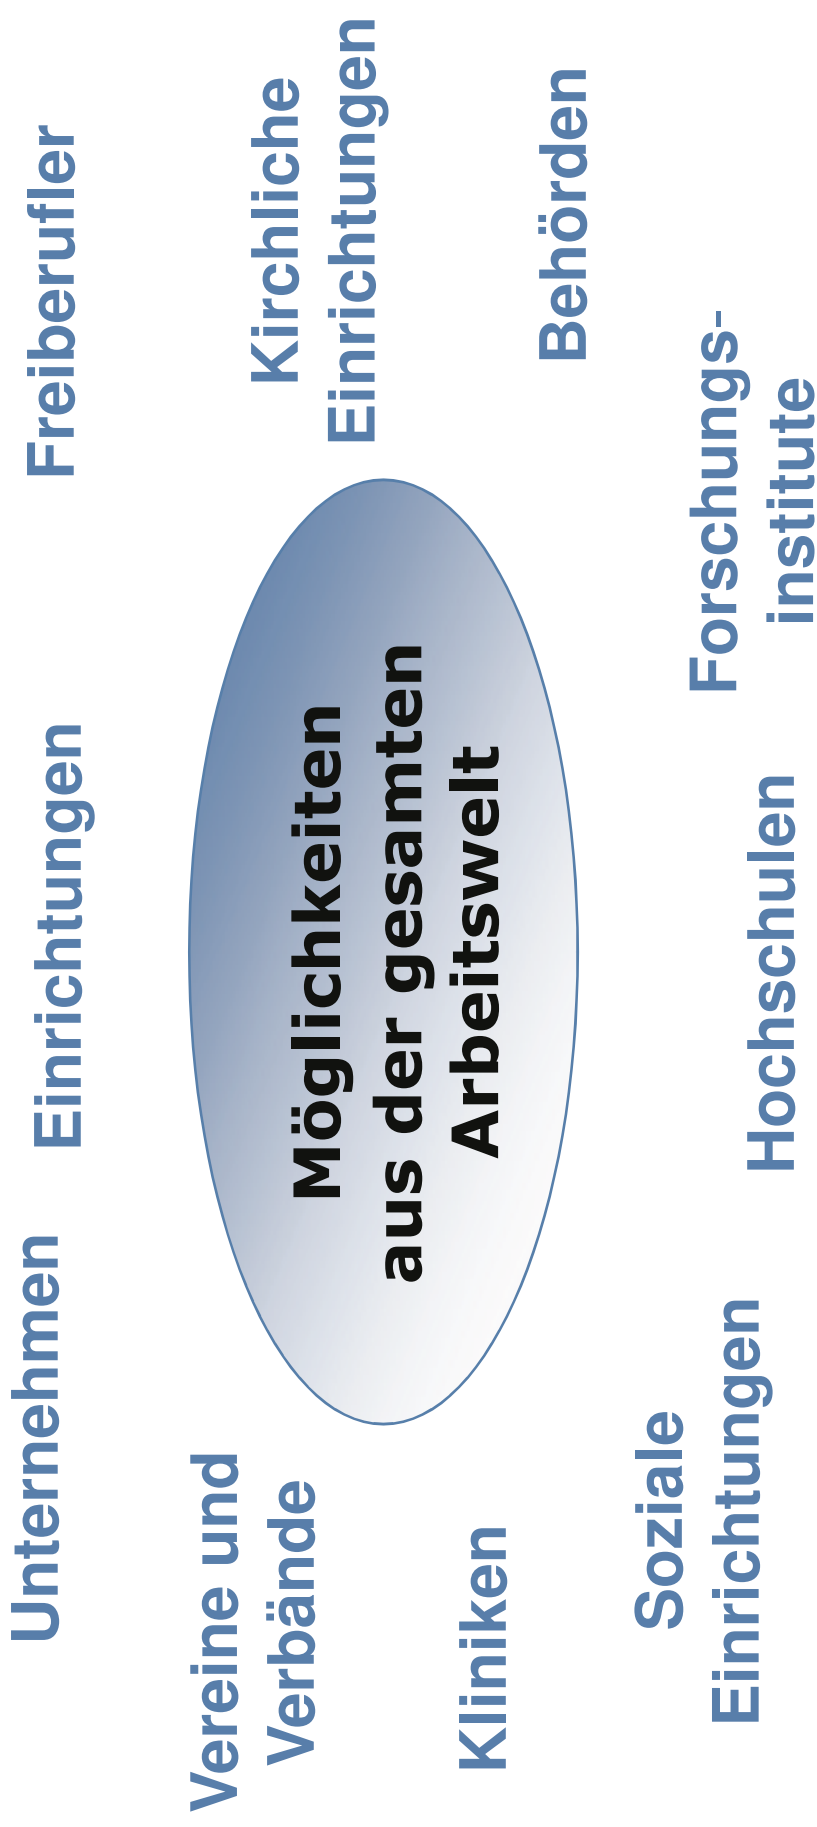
Möglichkeiten aus der gesamten Arbeitswelt

Unternehmen Einrichtungen

Freiberufler

Kirchliche Einrichtungen

Behörden

Forschungsinstitute

Hochschulen

Soziale Einrichtungen

Kliniken

Vereine und Verbände